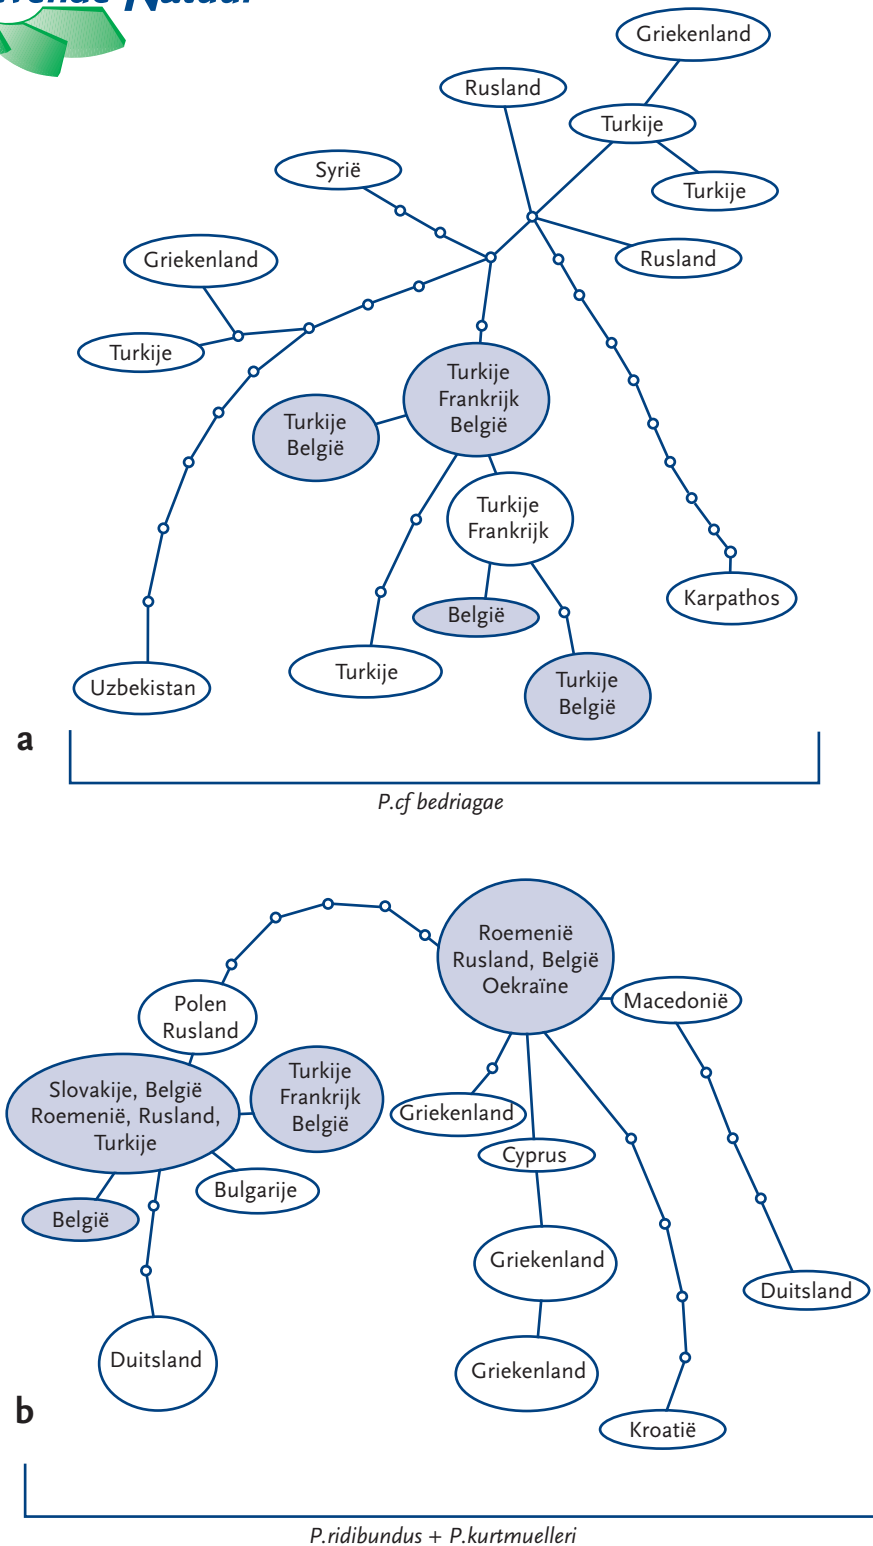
Griekenland

Rusland

Turkije

Syrië

Turkije

Rusland

Griekenland

Turkije

Turkije
Frankrijk
België

Turkije
België

Turkije
Frankrijk

België

Karpathos

Turkije

Turkije
België

Uzbekistan

a

P.cf bedriagae

Roemenië
Rusland, België
Oekraïne

Macedonië

Polen
Rusland

Slovakije, België
Roemenië, Rusland,
Turkije

Turkije
Frankrijk
België

Griekenland

Cyprus

Bulgarije

België

Griekenland

Duitsland

Duitsland

Griekenland

Kroatië

b

P.ridibundus + P.kurtmuelleri